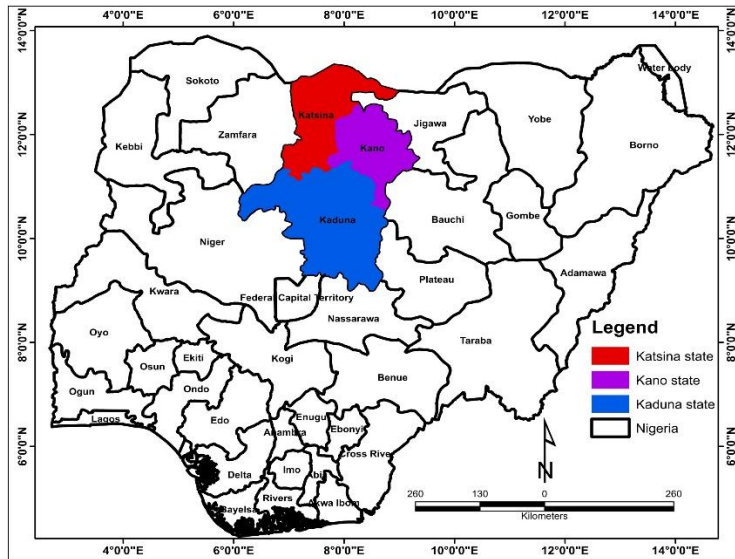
4°0'0"E 6°0'0"E 8°0'0"E 10°0'0"E 12°0'0"E 14°0'0"E

14°0'0"N 12°0'0"N 10°0'0"N 8°0'0"N 6°0'0"N

Water body
Sokoto
Katsina
Jigawa
Yobe
Kano
Zamfara
Kebbi
Borno
Kaduna
Bauchi
Gombe
Niger
Adamawa
Plateau
Kwara
Federal Capital Territory
Nassarawa
Oyo
Taraba
Osun
Ekiti
Kogi
Ondo
Benue
Ogun
Lagos
Edo
Enugu
Anambra
Ebonyi
Cross River
Imo
Abia
Delta
Rivers
Akwa Ibom
Bayelsa

Legend
Katsina state
Kano state
Kaduna state
Nigeria

N

260 130 0 260
Kilometers

4°0'0"E 6°0'0"E 8°0'0"E 10°0'0"E 12°0'0"E 14°0'0"E